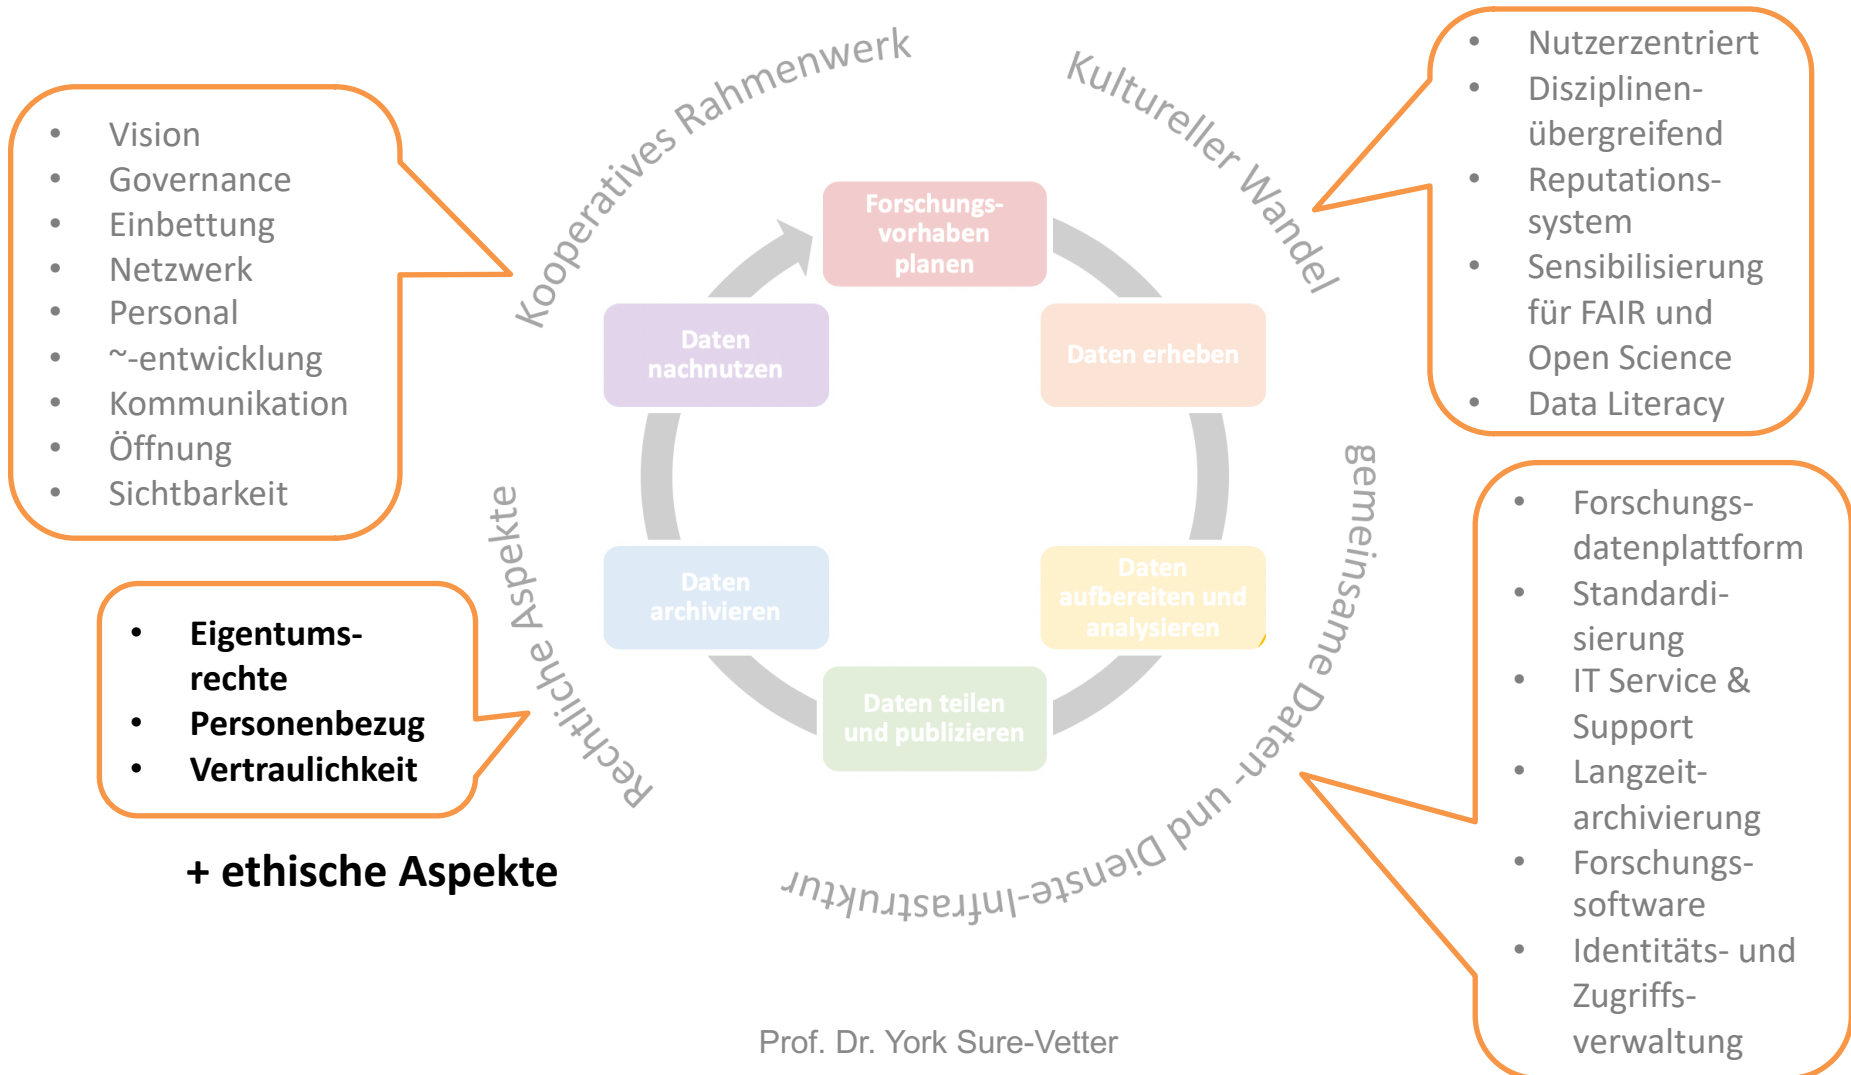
- Vision
- Governance
- Einbettung
- Netzwerk
- Personal
- ~-entwicklung
- Kommunikation
- Öffnung
- Sichtbarkeit

Kooperatives Rahmenwerk

Kultureller Wandel

- Nutzerzentriert
- Disziplinen-übergreifend
- Reputations-system
- Sensibilisierung für FAIR und Open Science
- Data Literacy

Forschungs-vorhaben planen

Daten erheben

Daten aufbereiten und analysieren

Daten teilen und publizieren

Daten archivieren

Daten nachnutzen

- Eigentums-rechte
- Personenbezug
- Vertraulichkeit

+ ethische Aspekte

Rechtliche Aspekte

gemeinsame Daten- und Dienste-Infrastruktur

- Forschungs-datenplattform
- Standardi-sierung
- IT Service & Support
- Langzeit-archivierung
- Forschungs-software
- Identitäts- und Zugriffs-verwaltung

Prof. Dr. York Sure-Vetter